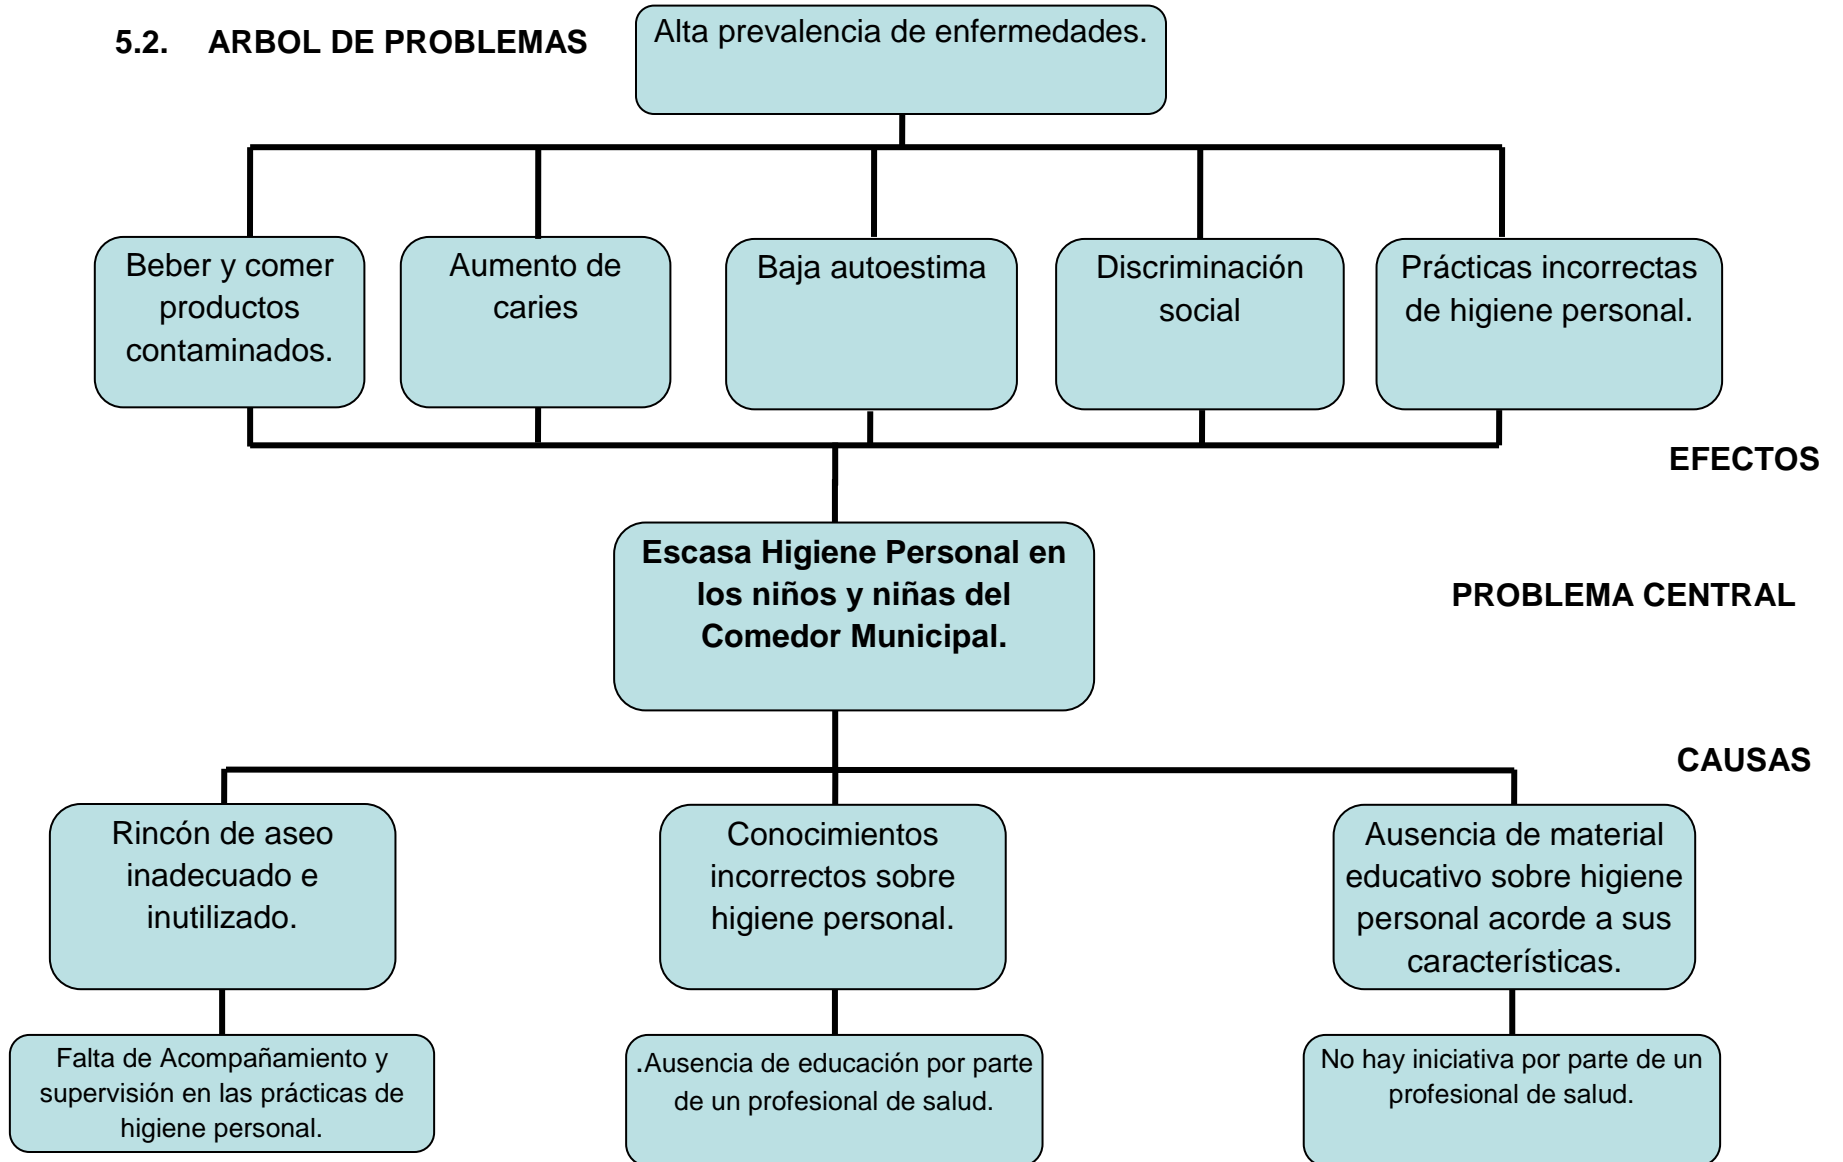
5.2. ARBOL DE PROBLEMAS

Alta prevalencia de enfermedades.

Beber y comer productos contaminados.

Aumento de caries

Baja autoestima

Discriminación social

Prácticas incorrectas de higiene personal.

EFECTOS

Escasa Higiene Personal en los niños y niñas del Comedor Municipal.

PROBLEMA CENTRAL

CAUSAS

Rincón de aseo inadecuado e inutilizado.

Conocimientos incorrectos sobre higiene personal.

Ausencia de material educativo sobre higiene personal acorde a sus características.

Falta de Acompañamiento y supervisión en las prácticas de higiene personal.

.Ausencia de educación por parte de un profesional de salud.

No hay iniciativa por parte de un profesional de salud.